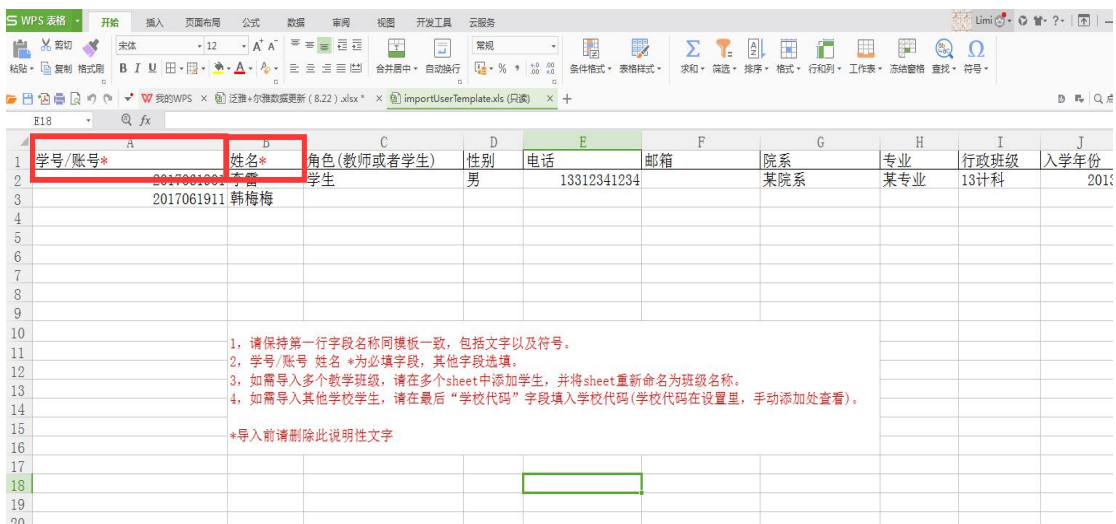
WPS 表格 开始 插入 页面布局 公式 数据 审阅 视图 开发工具 云服务 Limi ?

剪切 宋体 12 A A 常规 Σ Ω
粘贴 复制 格式刷 B I U 合并居中 自动换行 % 条件格式 表格样式 求和 筛选 排序 格式 行和列 工作表 冻结窗格 查找 符号

我的WPS × 泛雅+尔雅数据更新（8.22）.xlsx * × importUserTemplate.xls (只读) × +

E18 fx

| | A | B | C | D | E | F | G | H | I | J |
|---|---|---|---|---|---|---|---|---|---|---|
| 1 | 学号/账号* | 姓名* | 角色(教师或者学生) | 性别 | 电话 | 邮箱 | 院系 | 专业 | 行政班级 | 入学年份 |
| 2 | 2017061901 | 李雷 | 学生 | 男 | 13312341234 | | 某院系 | 某专业 | 13计科 | 2013 |
| 3 | 2017061911 | 韩梅梅 | | | | | | | | |
| 4 | | | | | | | | | | |
| 5 | | | | | | | | | | |
| 6 | | | | | | | | | | |
| 7 | | | | | | | | | | |
| 8 | | | | | | | | | | |
| 9 | | | | | | | | | | |
| 10 | | | | | | | | | | |
| 11 | | | | | | | | | | |
| 12 | | | | | | | | | | |
| 13 | | | | | | | | | | |
| 14 | | | | | | | | | | |
| 15 | | | | | | | | | | |
| 16 | | | | | | | | | | |
| 17 | | | | | | | | | | |
| 18 | | | | | | | | | | |
| 19 | | | | | | | | | | |
| 20 | | | | | | | | | | |

1，请保持第一行字段名称同模板一致，包括文字以及符号。
2，学号/账号 姓名 *为必填字段，其他字段选填。
3，如需导入多个教学班级，请在多个sheet中添加学生，并将sheet重新命名为班级名称。
4，如需导入其他学校学生，请在最后“学校代码”字段填入学校代码(学校代码在设置里，手动添加处查看)。

*导入前请删除此说明性文字